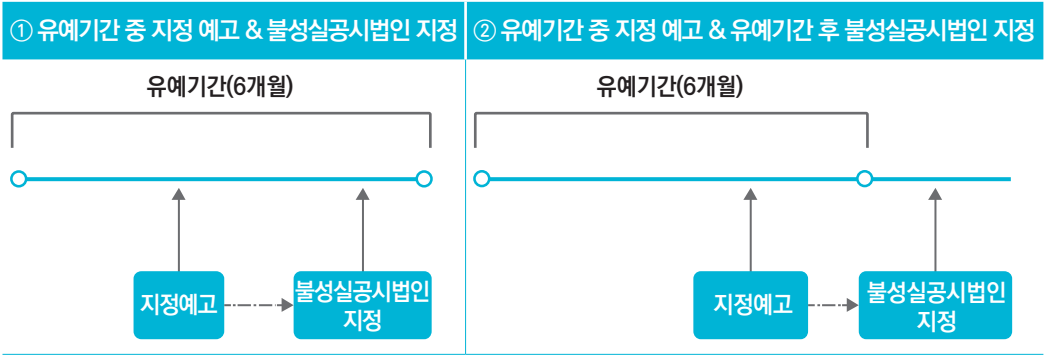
① 유예기간 중 지정 예고 & 불성실공시법인 지정

유예기간(6개월)

지정예고

불성실공시법인 지정

② 유예기간 중 지정 예고 & 유예기간 후 불성실공시법인 지정

유예기간(6개월)

지정예고

불성실공시법인 지정